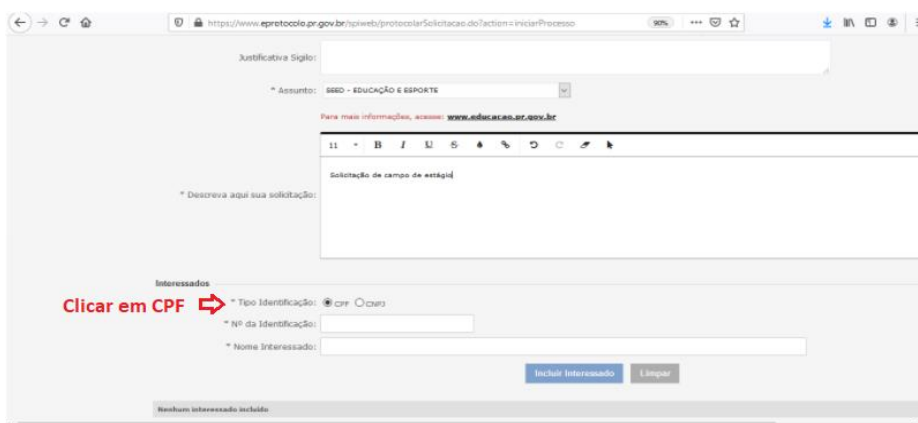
https://www.eprotocolo.pr.gov.br/spiweb/protocolarSolicitacao.do?action=iniciarProcesso

90%

Justificativa Sigilo:

* Assunto: SEED - EDUCAÇÃO E ESPORTE

Para mais informações, acesse: www.educacao.pr.gov.br

11 B I U S

* Descreva aqui sua solicitação: Solicitação de campo de estágio

Interessados

Clicar em CPF

* Tipo Identificação: CPF CNPJ

* Nº da Identificação:

* Nome Interessado:

Incluir Interessado Limpar

Nenhum interessado incluído